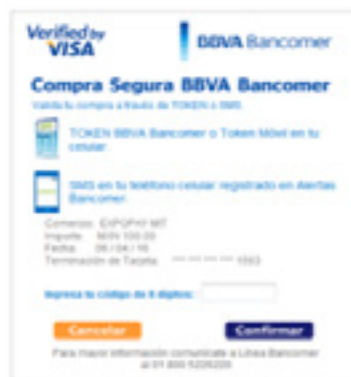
Verified by VISA

BBVA Bancomer

Compra Segura BBVA Bancomer

Valida tu compra a través de TOKEN o SMS.

TOKEN BBVA Bancomer o Token Móvil en tu celular.

SMS en tu teléfono celular registrado en Alertas Bancomer.

Comercio: EXPOPAY MT
Importe: MXN 100.00
Fecha: 06 / 04 / 16
Terminación de Tarjeta: **** **** **** 1093

Ingresa tu código de 8 dígitos:

Cancelar

Confirmar

Para mayor información comunícate a Línea Bancomer al 01 800 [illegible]